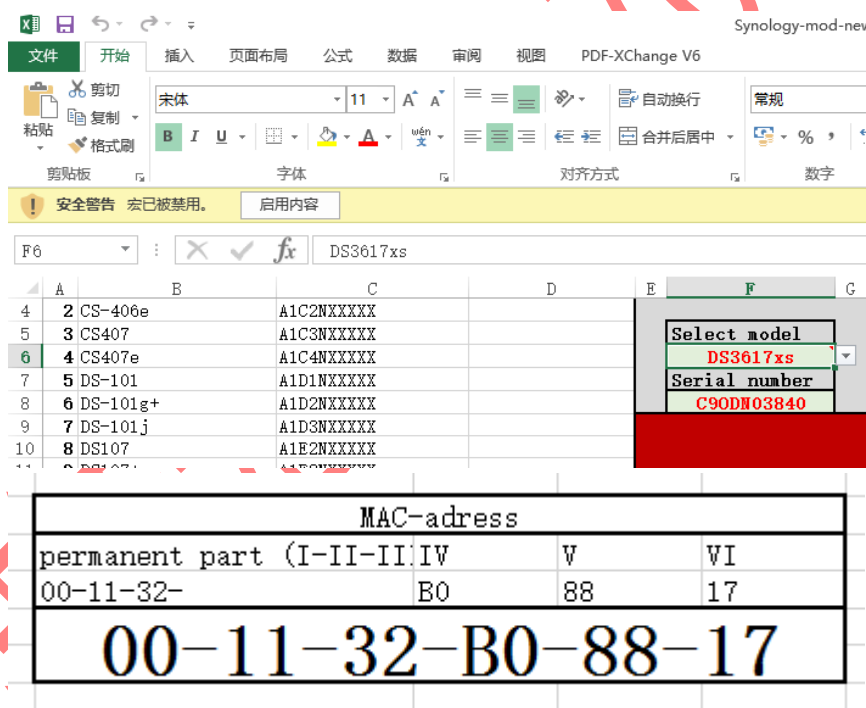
Synology-mod-new

文件 开始 插入 页面布局 公式 数据 审阅 视图 PDF-XChange V6

剪切 复制 格式刷 粘贴 剪贴板
宋体 11 A A B I U 字体
自动换行 合并后居中 对齐方式
常规 % 数字

安全警告 宏已被禁用。 启用内容

F6 DS3617xs

| | A | B | C | D | E | F | G |
|---|---|---|---|---|---|---|---|
| 4 | 2 | CS-406e | A1C2NXXXXX | | | | |
| 5 | 3 | CS407 | A1C3NXXXXX | | | Select model | |
| 6 | 4 | CS407e | A1C4NXXXXX | | | DS3617xs | |
| 7 | 5 | DS-101 | A1D1NXXXXX | | | Serial number | |
| 8 | 6 | DS-101g+ | A1D2NXXXXX | | | C9ODN03840 | |
| 9 | 7 | DS-101j | A1D3NXXXXX | | | | |
| 10 | 8 | DS107 | A1E2NXXXXX | | | | |

| MAC-adress | | | |
|---|---|---|---|
| permanent part (I-II-II | IV | V | VI |
| 00-11-32- | B0 | 88 | 17 |

00-11-32-B0-88-17